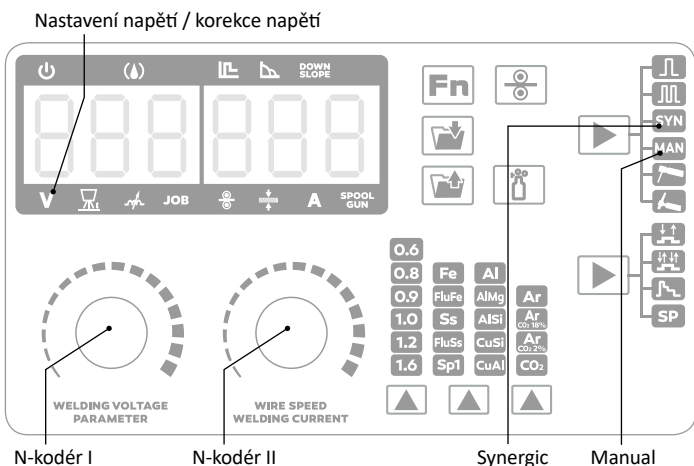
Nastavení napětí / korekce napětí

DOWN SLOPE

V JOB A SPOOL GUN

Fn

SYN
MAN

SP

0.6
0.8
0.9
1.0
1.2
1.6

Fe
FluFe
Ss
FluSs
Sp1

Al
AlMg
AlSi
CuSi
CuAl

Ar
Ar $CO_2$ 18%
Ar $CO_2$ 2%
$CO_2$

WELDING VOLTAGE PARAMETER

WIRE SPEED WELDING CURRENT

N-kodér I

N-kodér II

Synergic

Manual